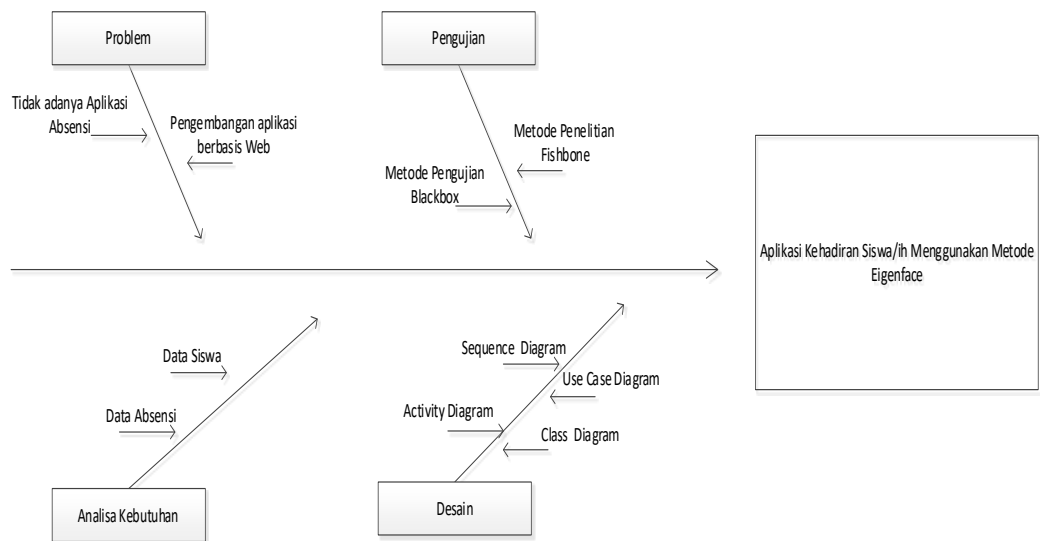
Problem

Tidak adanya Aplikasi Absensi

Pengembangan aplikasi berbasis Web

Pengujian

Metode Penelitian Fishbone

Metode Pengujian Blackbox

Aplikasi Kehadiran Siswa/ih Menggunakan Metode Eigenface

Data Siswa

Data Absensi

Analisa Kebutuhan

Sequence Diagram

Use Case Diagram

Activity Diagram

Class Diagram

Desain